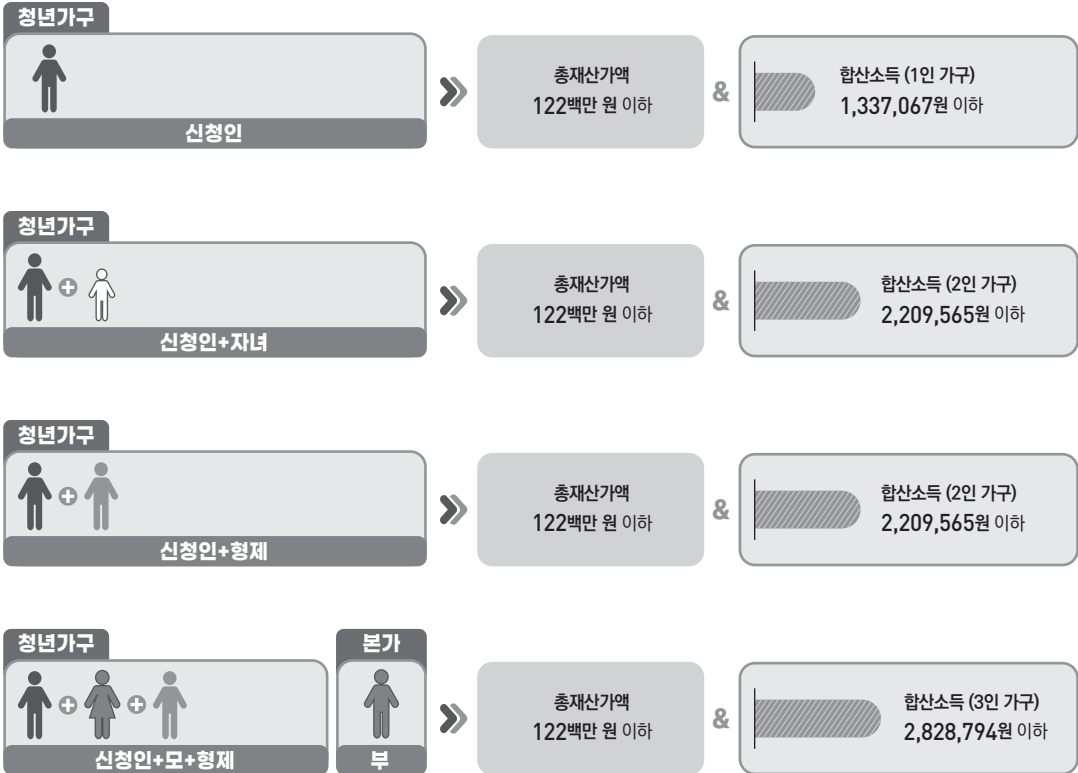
청년가구

신청인

총재산가액
122백만 원 이하

&

합산소득 (1인 가구)
1,337,067원 이하

청년가구

신청인+자녀

총재산가액
122백만 원 이하

&

합산소득 (2인 가구)
2,209,565원 이하

청년가구

신청인+형제

총재산가액
122백만 원 이하

&

합산소득 (2인 가구)
2,209,565원 이하

청년가구

신청인+모+형제

본가

부

총재산가액
122백만 원 이하

&

합산소득 (3인 가구)
2,828,794원 이하